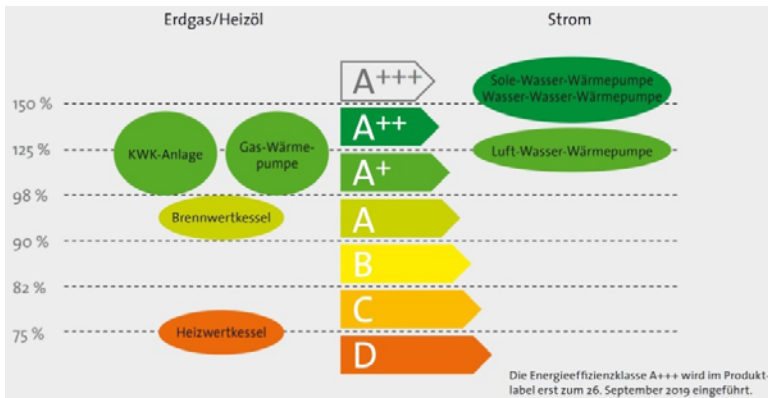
Erdgas/Heizöl

Strom

150 %
125 %
98 %
90 %
82 %
75 %

A+++
A++
A+
A
B
C
D

KWK-Anlage
Gas-Wärmepumpe
Brennwertkessel
Heizwertkessel

Sole-Wasser-Wärmepumpe
Wasser-Wasser-Wärmepumpe
Luft-Wasser-Wärmepumpe

Die Energieeffizienzklasse A+++ wird im Produktlabel erst zum 26. September 2019 eingeführt.